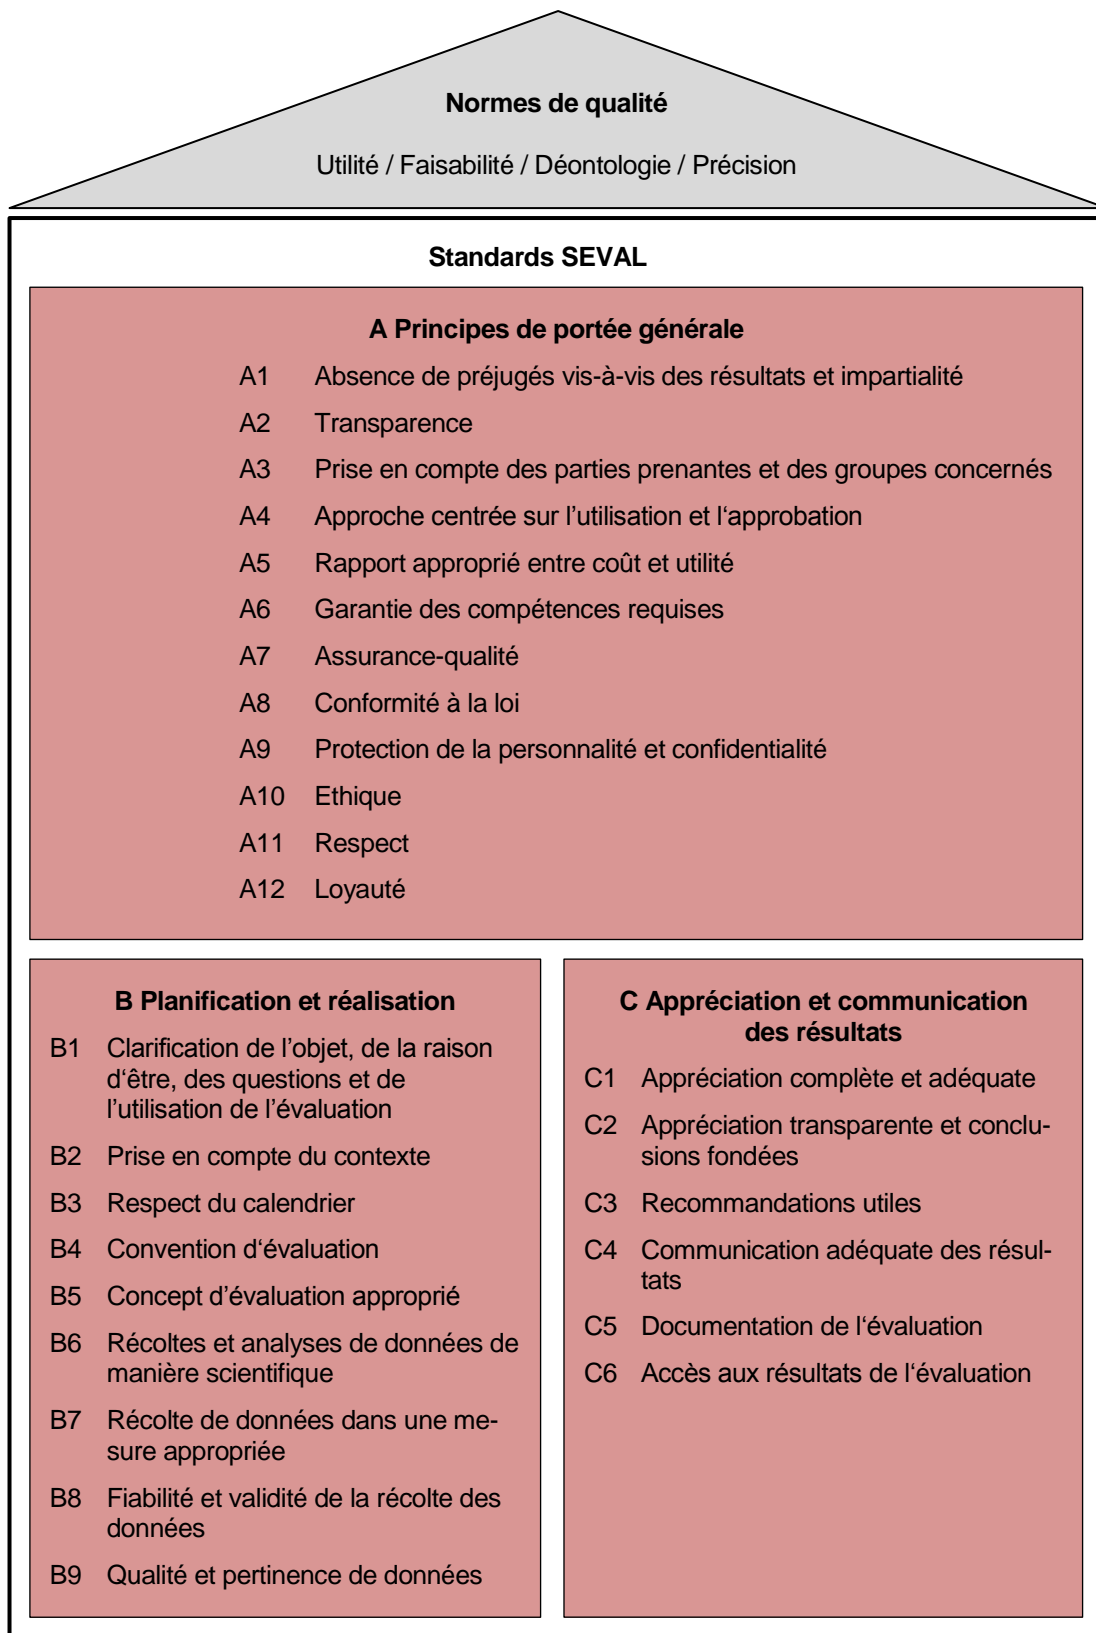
Normes de qualité

Utilité / Faisabilité / Déontologie / Précision

Standards SEVAL

A Principes de portée générale

A1 Absence de préjugés vis-à-vis des résultats et impartialité

A2 Transparence

A3 Prise en compte des parties prenantes et des groupes concernés

A4 Approche centrée sur l'utilisation et l'approbation

A5 Rapport approprié entre coût et utilité

A6 Garantie des compétences requises

A7 Assurance-qualité

A8 Conformité à la loi

A9 Protection de la personnalité et confidentialité

A10 Ethique

A11 Respect

A12 Loyauté

B Planification et réalisation

B1 Clarification de l'objet, de la raison d'être, des questions et de l'utilisation de l'évaluation

B2 Prise en compte du contexte

B3 Respect du calendrier

B4 Convention d'évaluation

B5 Concept d'évaluation approprié

B6 Récoltes et analyses de données de manière scientifique

B7 Récolte de données dans une mesure appropriée

B8 Fiabilité et validité de la récolte des données

B9 Qualité et pertinence de données

C Appréciation et communication des résultats

C1 Appréciation complète et adéquate

C2 Appréciation transparente et conclusions fondées

C3 Recommandations utiles

C4 Communication adéquate des résultats

C5 Documentation de l'évaluation

C6 Accès aux résultats de l'évaluation